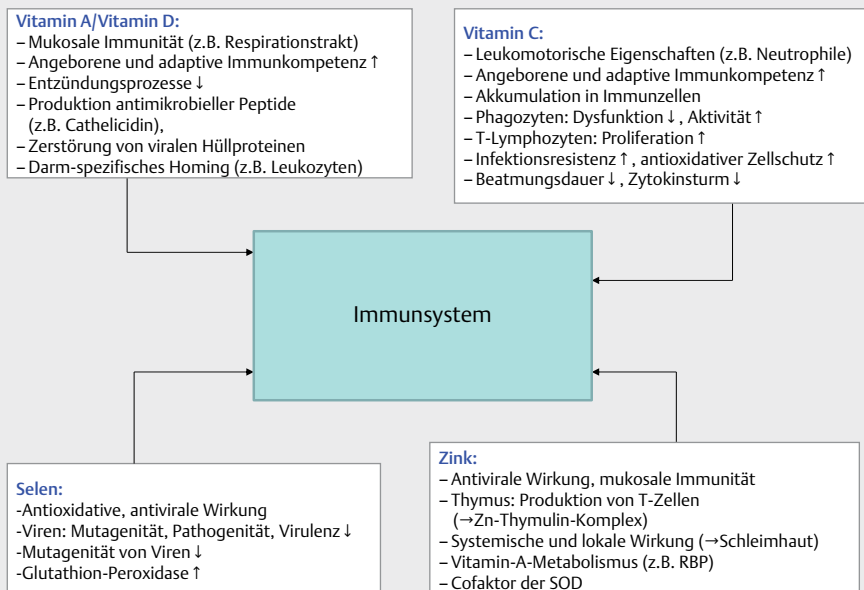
Vitamin A/Vitamin D:
– Mukosale Immunität (z.B. Respirationstrakt)
– Angeborene und adaptive Immunkompetenz ↑
– Entzündungsprozesse ↓
– Produktion antimikrobieller Peptide (z.B. Cathelicidin),
– Zerstörung von viralen Hüllproteinen
– Darm-spezifisches Homing (z.B. Leukozyten)

Vitamin C:
– Leukomotorische Eigenschaften (z.B. Neutrophile)
– Angeborene und adaptive Immunkompetenz ↑
– Akkumulation in Immunzellen
– Phagozyten: Dysfunktion ↓ , Aktivität ↑
– T-Lymphozyten: Proliferation ↑
– Infektionsresistenz ↑ , antioxidativer Zellschutz ↑
– Beatmungsdauer ↓ , Zytokinsturm ↓

Immunsystem

Selen:
-Antioxidative, antivirale Wirkung
-Viren: Mutagenität, Pathogenität, Virulenz ↓
-Mutagenität von Viren ↓
-Glutathion-Peroxidase ↑

Zink:
– Antivirale Wirkung, mukosale Immunität
– Thymus: Produktion von T-Zellen (→Zn-Thymulin-Komplex)
– Systemische und lokale Wirkung (→Schleimhaut)
– Vitamin-A-Metabolismus (z.B. RBP)
– Cofaktor der SOD